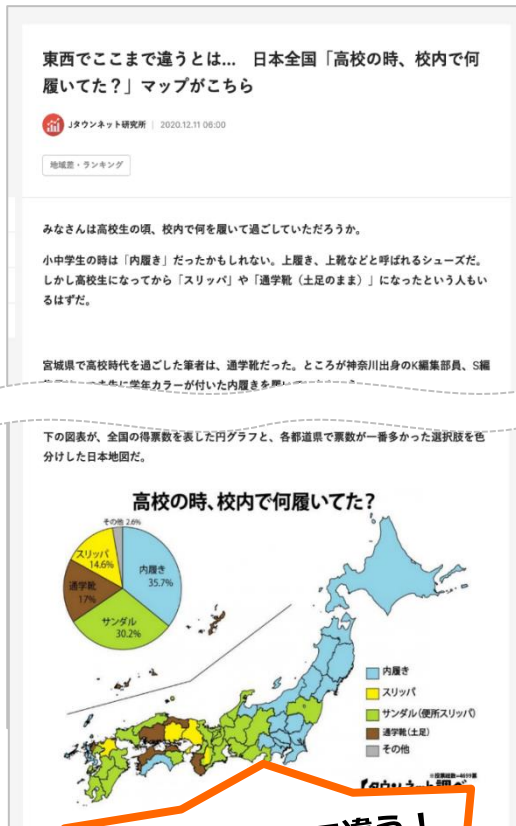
東西でここまで違うとは… 日本全国「高校の時、校内で何履いてた？」マップがこちら

Jタウンネット研究所 | 2020.12.11 06:00

地域差・ランキング

みなさんは高校生の頃、校内で何を履いて過ごしていただろうか。

小中学生の時は「内履き」だったかもしれない。上履き、上靴などと呼ばれるシューズだ。しかし高校生になってから「スリッパ」や「通学靴（土足のまま）」になったという人もいるはずだ。

宮城県で高校時代を過ごした筆者は、通学靴だった。ところが神奈川出身のK編集部員、S編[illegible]

下の図表が、全国の得票数を表した円グラフと、各都道府県で票数が一番多かった選択肢を色分けした日本地図だ。

高校の時、校内で何履いてた？

その他 2.6%
スリッパ 14.6%
内履き 35.7%
通学靴 17%
サンダル 30.2%

内履き
スリッパ
サンダル（便所スリッパ）
通学靴（土足）
その他

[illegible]
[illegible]
で違う！